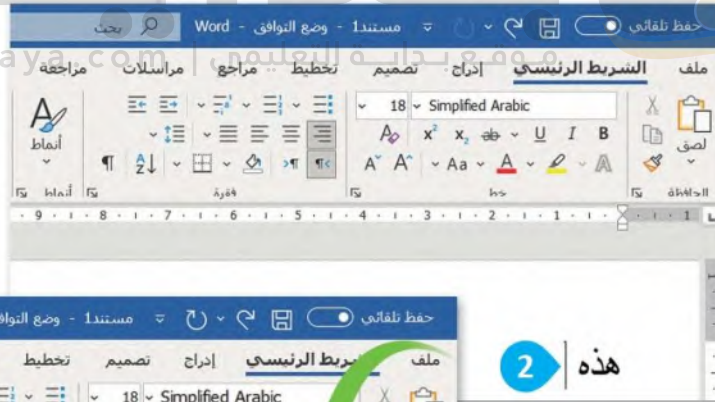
حفظ تلقائي
مستند1 - وضع التوافق - Word
بحث
aya.com | موقع بداية التعليمي
ملف الشريط الرئيسي إدراج تصميم تخطيط مراجع مراسلات مراجعة
لصق
الحافظة
Simplified Arabic 18
B I U ab $x_2$ $x^2$
A Aa $A^{\hat{}}$ $A^{\check{}}$
خط
فقرة
أنماط
أنماط
· 1 · 1 · 2 · 1 · 3 · 1 · 4 · 1 · 5 · 1 · 6 · 1 · 7 · 1 · 8 · 1 · 9 ·
حفظ تلقائي
مستند1 - وضع التوافق
ملف الشريط الرئيسي إدراج تصميم تخطيط
Simplified Arabic 18
2
هذه